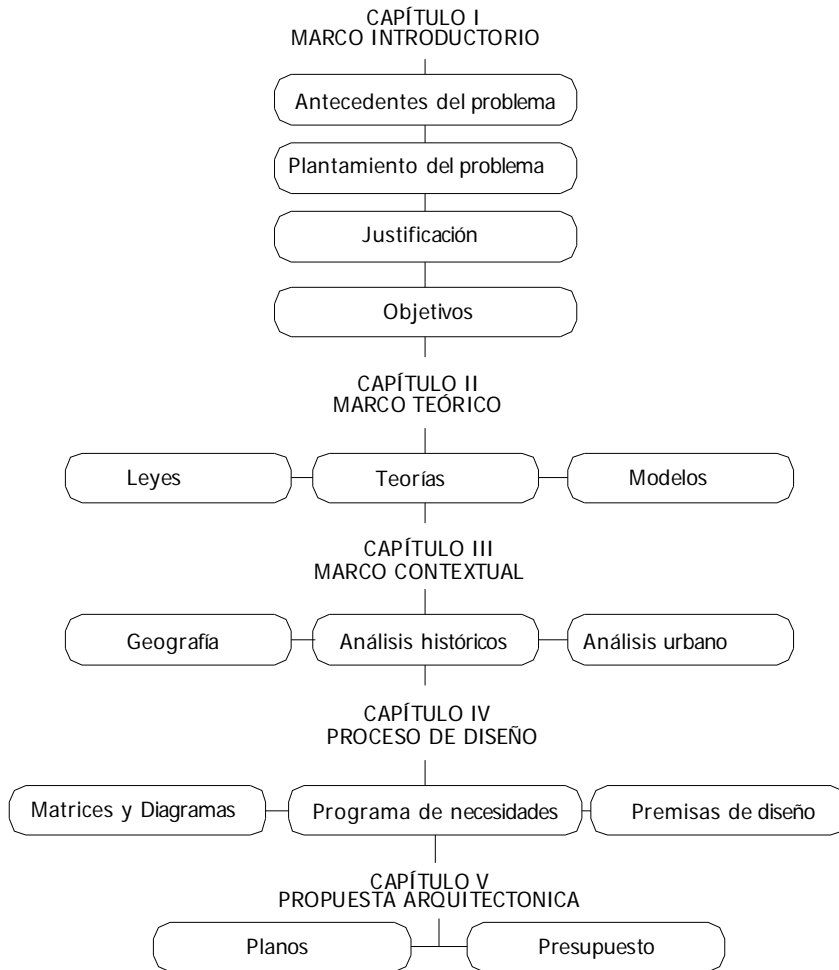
CAPÍTULO I
MARCO INTRODUCTORIO

Antecedentes del problema

Plantamiento del problema

Justificación

Objetivos

CAPÍTULO II
MARCO TEÓRICO

Leyes

Teorías

Modelos

CAPÍTULO III
MARCO CONTEXTUAL

Geografía

Análisis históricos

Análisis urbano

CAPÍTULO IV
PROCESO DE DISEÑO

Matrices y Diagramas

Programa de necesidades

Premisas de diseño

CAPÍTULO V
PROPUESTA ARQUITECTONICA

Planos

Presupuesto